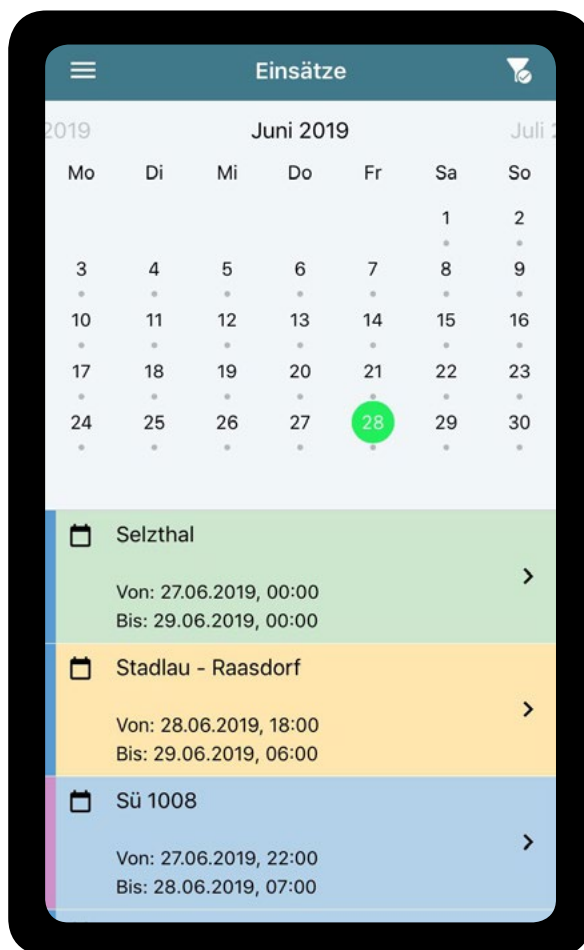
Einsätze

2019 Juni 2019 Juli 2

| Mo | Di | Mi | Do | Fr | Sa | So |
|---|---|---|---|---|---|---|
| | | | | | 1 | 2 |
| 3 | 4 | 5 | 6 | 7 | 8 | 9 |
| 10 | 11 | 12 | 13 | 14 | 15 | 16 |
| 17 | 18 | 19 | 20 | 21 | 22 | 23 |
| 24 | 25 | 26 | 27 | 28 | 29 | 30 |

Selzthal
Von: 27.06.2019, 00:00
Bis: 29.06.2019, 00:00

Stadlau - Raasdorf
Von: 28.06.2019, 18:00
Bis: 29.06.2019, 06:00

Sü 1008
Von: 27.06.2019, 22:00
Bis: 28.06.2019, 07:00